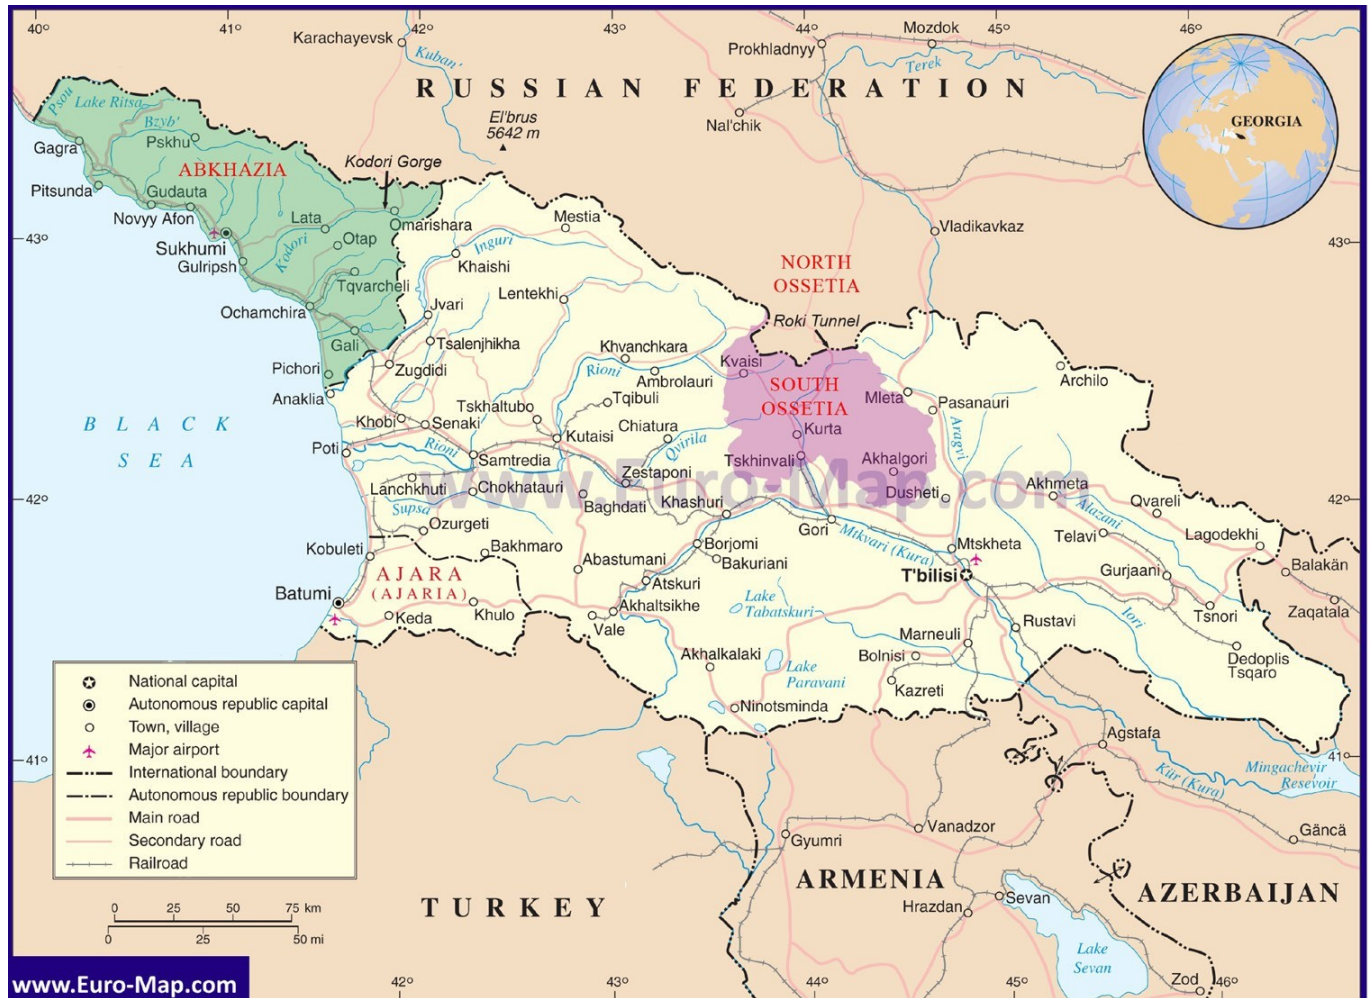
40° 41° 42° 43° 44° 45° 46°

Karachayevsk
Kuban'
Mozdok
Prokhladnyy
Terek

RUSSIAN FEDERATION

El'brus 5642 m
Nal'chik

GEORGIA

Psou
Lake Ritsa
Bzyb'
Gagra
Pskhu
ABKHAZIA
Kodori Gorge
Pitsunda
Gudauta
Novyy Afon
Lata
Omarishara
Mestia
Sukhumi
Otap
Kodori
Inguri
Gulripsh
Khaishi
Vladikavkaz
43°
43°
NORTH OSSETIA
Tqvarcheli
Lentekhi
Ochamchira
Jvari
Roki Tunnel
Gali
Tsalenjhikha
Khvanchkara
Kvaisi
Archilo
Pichori
Zugdidi
Rioni
Ambrolauri
SOUTH OSSETIA
Mleta
Pasanauri
Anaklia
Tqibuli
Tskhaltubo
Khobi
Senaki
Chiatura
Kurta
Aragvi
BLACK SEA
Kutaisi
Qvirila
Poti
Rioni
Samtredia
Tskhinvali
Akhalgori
Zestaponi
Lanchkhuti
Chokhatauri
Dusheti
Akhmeta
Supsa
Baghdati
Khashuri
Alazani
Qvareli
42°
42°
Ozurgeti
Gori
Mtkvari (Kura)
Telavi
Lagodekhi
Kobuleti
Bakhmaro
Borjomi
Mtskheta
Abastumani
Bakuriani
T'bilisi
Gurjaani
Balakän
AJARA (AJARIA)
Atskuri
Batumi
Akhaltsikhe
Lake Tabatskuri
Khulo
Keda
Vale
Rustavi
Tsnori
Zaqatala
Iori
Marneuli
Akhalkalaki
Bolnisi
Dedoplis Tsqaro
Lake Paravani
Kazreti
Ninotsminda
Agstafa
41°
41°
Mingachevir Resevoir
Kür (Kura)
Vanadzor
Gyumri
Gäncä
ARMENIA
AZERBAIJAN
TURKEY
Hrazdan
Sevan
Lake Sevan
Zod

National capital
Autonomous republic capital
Town, village
Major airport
International boundary
Autonomous republic boundary
Main road
Secondary road
Railroad

0 25 50 75 km
0 25 50 mi

www.Euro-Map.com
www.Euro-Map.com